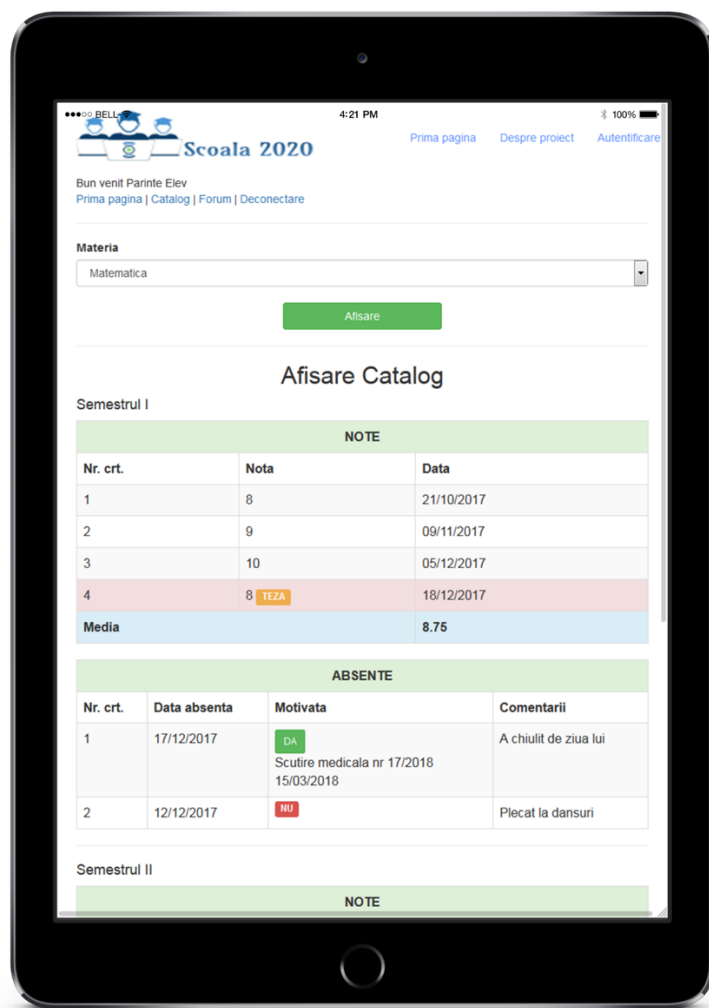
●●●○○ BELL
4:21 PM
100%

Scoala 2020

Prima pagina Despre proiect Autentificare

Bun venit Parinte Elev
Prima pagina | Catalog | Forum | Deconectare

Materia
Matematica

Afisare

Afisare Catalog

Semestrul I

| NOTE | | |
|---|---|---|
| Nr. crt. | Nota | Data |
| 1 | 8 | 21/10/2017 |
| 2 | 9 | 09/11/2017 |
| 3 | 10 | 05/12/2017 |
| 4 | 8 TEZA | 18/12/2017 |
| Media | | 8.75 |

| ABSENTE | | | |
|---|---|---|---|
| Nr. crt. | Data absenta | Motivata | Comentarii |
| 1 | 17/12/2017 | DA Scutire medicala nr 17/2018 15/03/2018 | A chiulit de ziua lui |
| 2 | 12/12/2017 | NU | Plecat la dansuri |

Semestrul II

NOTE